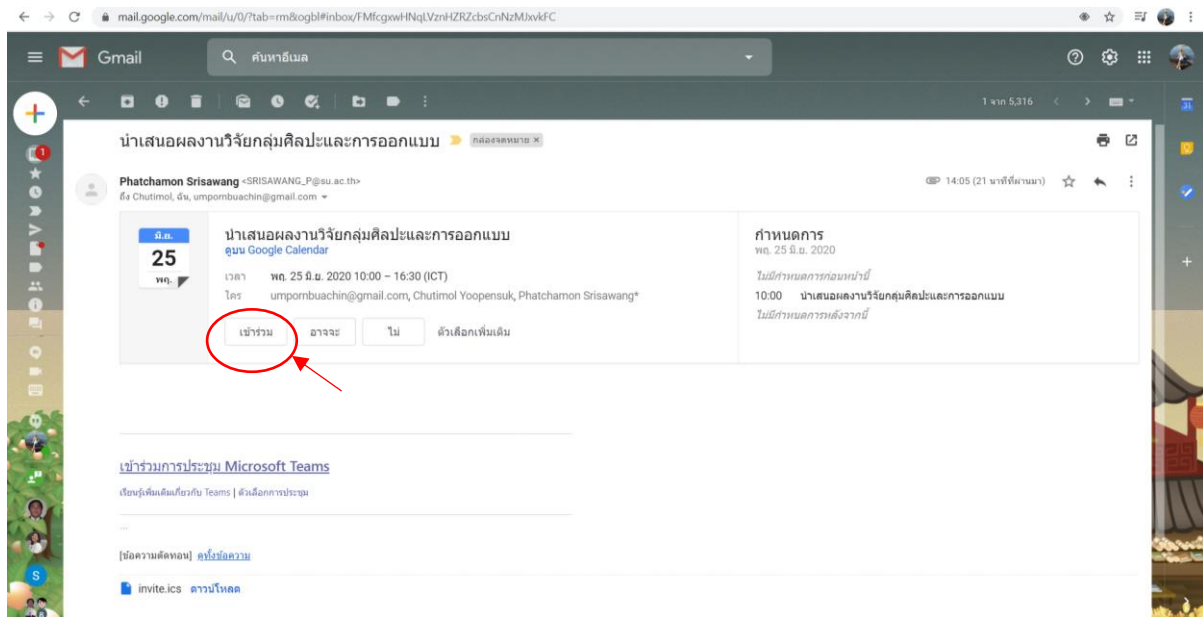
mail.google.com/mail/u/0/?tab=rm&ogbl#inbox/FMfcgxwHNqLVznHZRZcbsCnNzMJxvkFC

Gmail

ค้นหาอีเมล

1 จาก 5,316

นำเสนอผลงานวิจัยกลุ่มศิลปะและการออกแบบ กล่องจดหมาย ×

Phatchamon Srisawang <SRISAWANG_P@su.ac.th>
ถึง Chutimol, ฉัน, umpornbuachin@gmail.com

14:05 (21 นาทีที่ผ่านมา)

มิ.ย.
25
พฤ.

นำเสนอผลงานวิจัยกลุ่มศิลปะและการออกแบบ
ดูบน Google Calendar

เวลา พฤ. 25 มิ.ย. 2020 10:00 – 16:30 (ICT)
ใคร umpornbuachin@gmail.com, Chutimol Yoopensuk, Phatchamon Srisawang*

เข้าร่วม อาจจะ ไม่ ตัวเลือกเพิ่มเติม

กำหนดการ
พฤ. 25 มิ.ย. 2020
ไม่มีกำหนดการก่อนหน้านี้
10:00 นำเสนอผลงานวิจัยกลุ่มศิลปะและการออกแบบ
ไม่มีกำหนดการหลังจากนี้

เข้าร่วมการประชุม Microsoft Teams
เรียนรู้เพิ่มเติมเกี่ยวกับ Teams | ตัวเลือกการประชุม

[ข้อความตัดทอน] ดูทั้งข้อความ

invite.ics ดาวน์โหลด